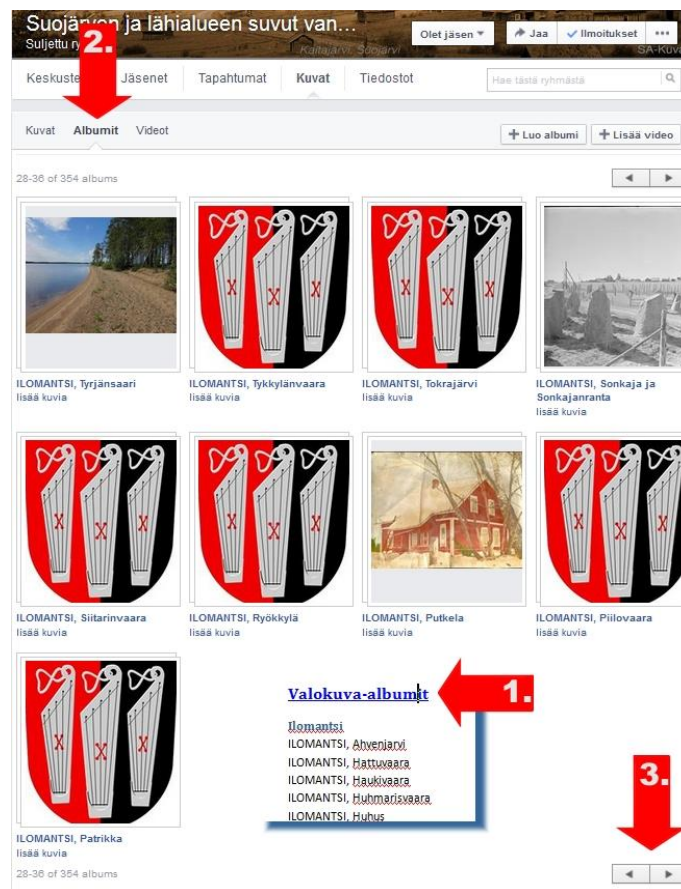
Suojärven ja lähialueen suvut van...
Suljettu ry

Kaitajärvi, Suojärvi

Olet jäsen
Jaa
Ilmoitukset
•••
SA-Kuva

2.

Keskustelu
Jäsenet
Tapahtumat
Kuvat
Tiedostot
Hae tästä ryhmästä

Kuvat
Albumit
Videot
Luo albumi
Lisää video

28-36 of 354 albums

ILOMANTSI, Tyrjänsaari
lisää kuvia

ILOMANTSI, Tykkylänvaara
lisää kuvia

ILOMANTSI, Tokrajärvi
lisää kuvia

ILOMANTSI, Sonkaja ja Sonkajanranta
lisää kuvia

ILOMANTSI, Siitarinvaara
lisää kuvia

ILOMANTSI, Ryökkylä
lisää kuvia

ILOMANTSI, Putkela
lisää kuvia

ILOMANTSI, Piilovaara
lisää kuvia

ILOMANTSI, Patrikka
lisää kuvia

Valokuva-albumit

1.

Ilomantsi
ILOMANTSI, Ahvenjarvi
ILOMANTSI, Hattuvaara
ILOMANTSI, Haukivaara
ILOMANTSI, Huhmarisvaara
ILOMANTSI, Huhus

3.

28-36 of 354 albums